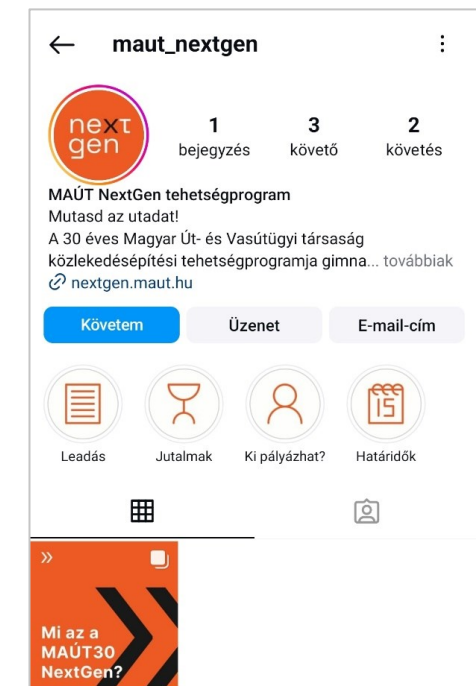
maut_nextgen

next gen

1 bejegyzés
3 követő
2 követés

MAÚT NextGen tehetségprogram
Mutasd az utadat!
A 30 éves Magyar Út- és Vasútügyi társaság közlekedésépítési tehetségprogramja gimna... továbbiak
nextgen.maut.hu

Követem
Üzenet
E-mail-cím

Leadás
Jutalmak
Ki pályázhat?
Határidők

15

»
Mi az a MAÚT30 NextGen?